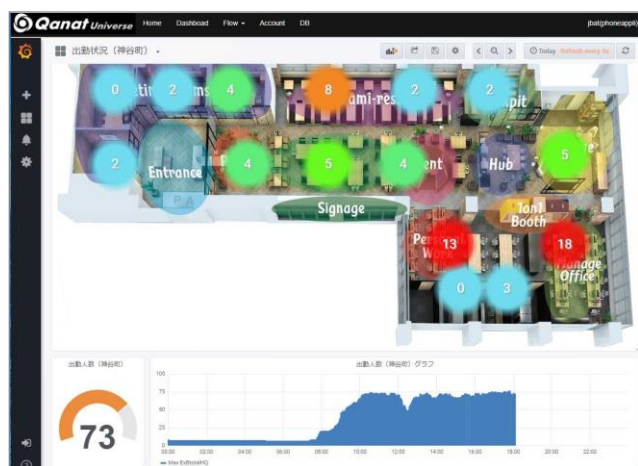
Qanat Universe Home Dashboad Flow Account DB

jbat(phoneappli)

出勤状況（神谷町）

Today Refresh every 5s

0 2 4 8 2 2

2 Entrance 4 5 4 Hub 5

PA

Signage

1on1 Booth

13 18

Manage Office

0 3

出勤人数（神谷町）

73

出勤人数（神谷町）グラフ

100

75

50

25

0

00:00 02:00 04:00 06:00 08:00 10:00 12:00 14:00 16:00 18:00 20:00 22:00